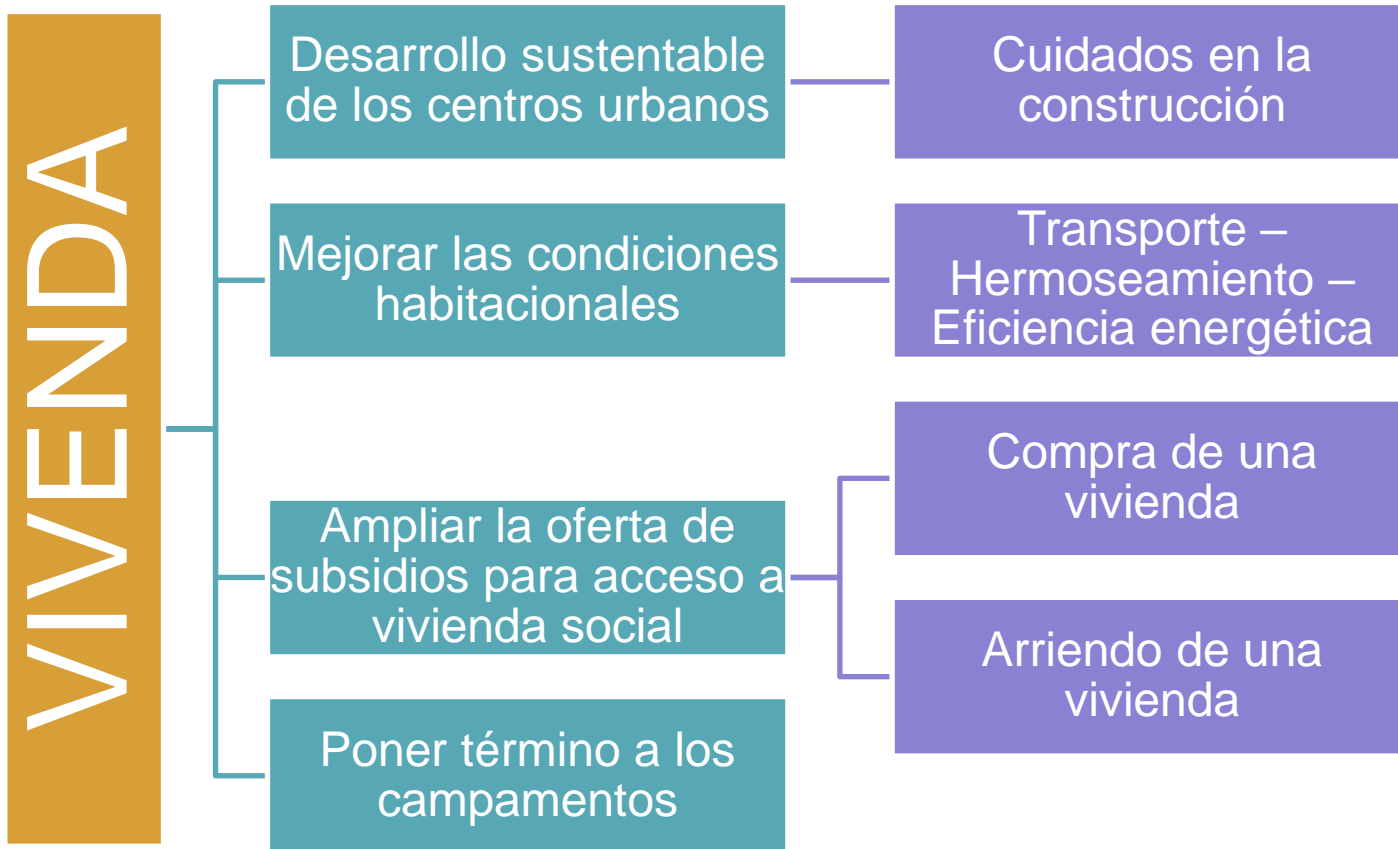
VIVENDA

Desarrollo sustentable de los centros urbanos

Cuidados en la construcción

Mejorar las condiciones habitacionales

Transporte – Hermoseamiento – Eficiencia energética

Ampliar la oferta de subsidios para acceso a vivienda social

Compra de una vivienda

Arriendo de una vivienda

Poner término a los campamentos